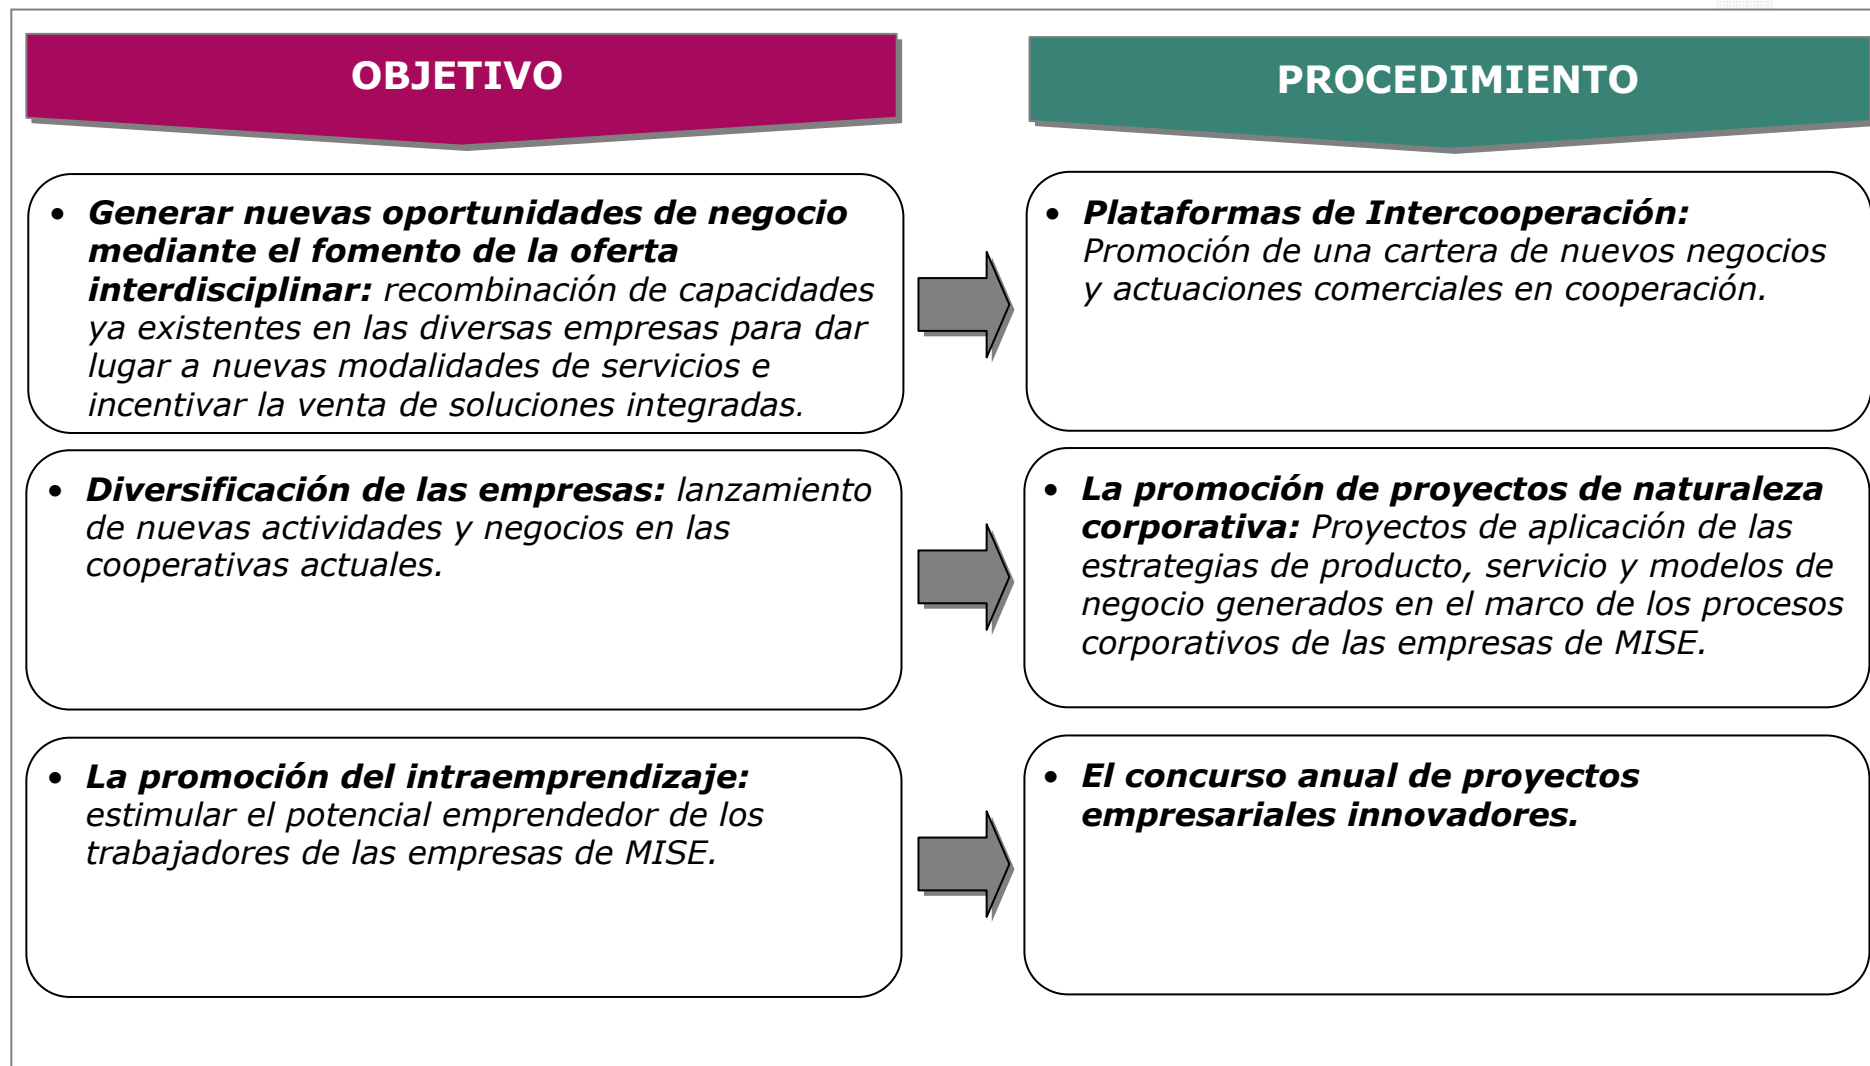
OBJETIVO

PROCEDIMIENTO

• Generar nuevas oportunidades de negocio mediante el fomento de la oferta interdisciplinar: recombinación de capacidades ya existentes en las diversas empresas para dar lugar a nuevas modalidades de servicios e incentivar la venta de soluciones integradas.

• Plataformas de Intercooperación: Promoción de una cartera de nuevos negocios y actuaciones comerciales en cooperación.

• Diversificación de las empresas: lanzamiento de nuevas actividades y negocios en las cooperativas actuales.

• La promoción de proyectos de naturaleza corporativa: Proyectos de aplicación de las estrategias de producto, servicio y modelos de negocio generados en el marco de los procesos corporativos de las empresas de MISE.

• La promoción del intraemprendizaje: estimular el potencial emprendedor de los trabajadores de las empresas de MISE.

• El concurso anual de proyectos empresariales innovadores.